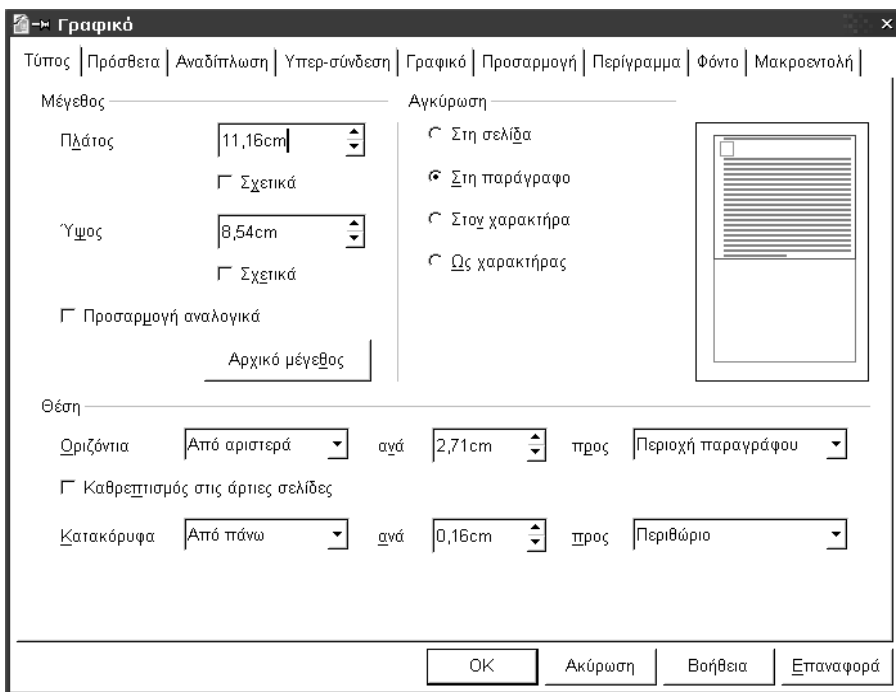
Γραφικό

Τύπος | Πρόσθετα | Αναδίπλωση | Υπερ-σύνδεση | Γραφικό | Προσαρμογή | Περίγραμμα | Φόντο | Μακροεντολή

Μέγεθος

Πλάτος 11,16cm

Σχετικά

Ύψος 8,54cm

Σχετικά

Προσαρμογή αναλογικά

Αρχικό μέγεθος

Αγκύρωση

Στη σελίδα

Στη παράγραφο

Στον χαρακτήρα

Ως χαρακτήρας

Θέση

Οριζόντια Από αριστερά ανά 2,71cm προς Περιοχή παραγράφου

Καθρεπτισμός στις άρτιες σελίδες

Κατακόρυφα Από πάνω ανά 0,16cm προς Περιθώριο

OK Ακύρωση Βοήθεια Επαναφορά